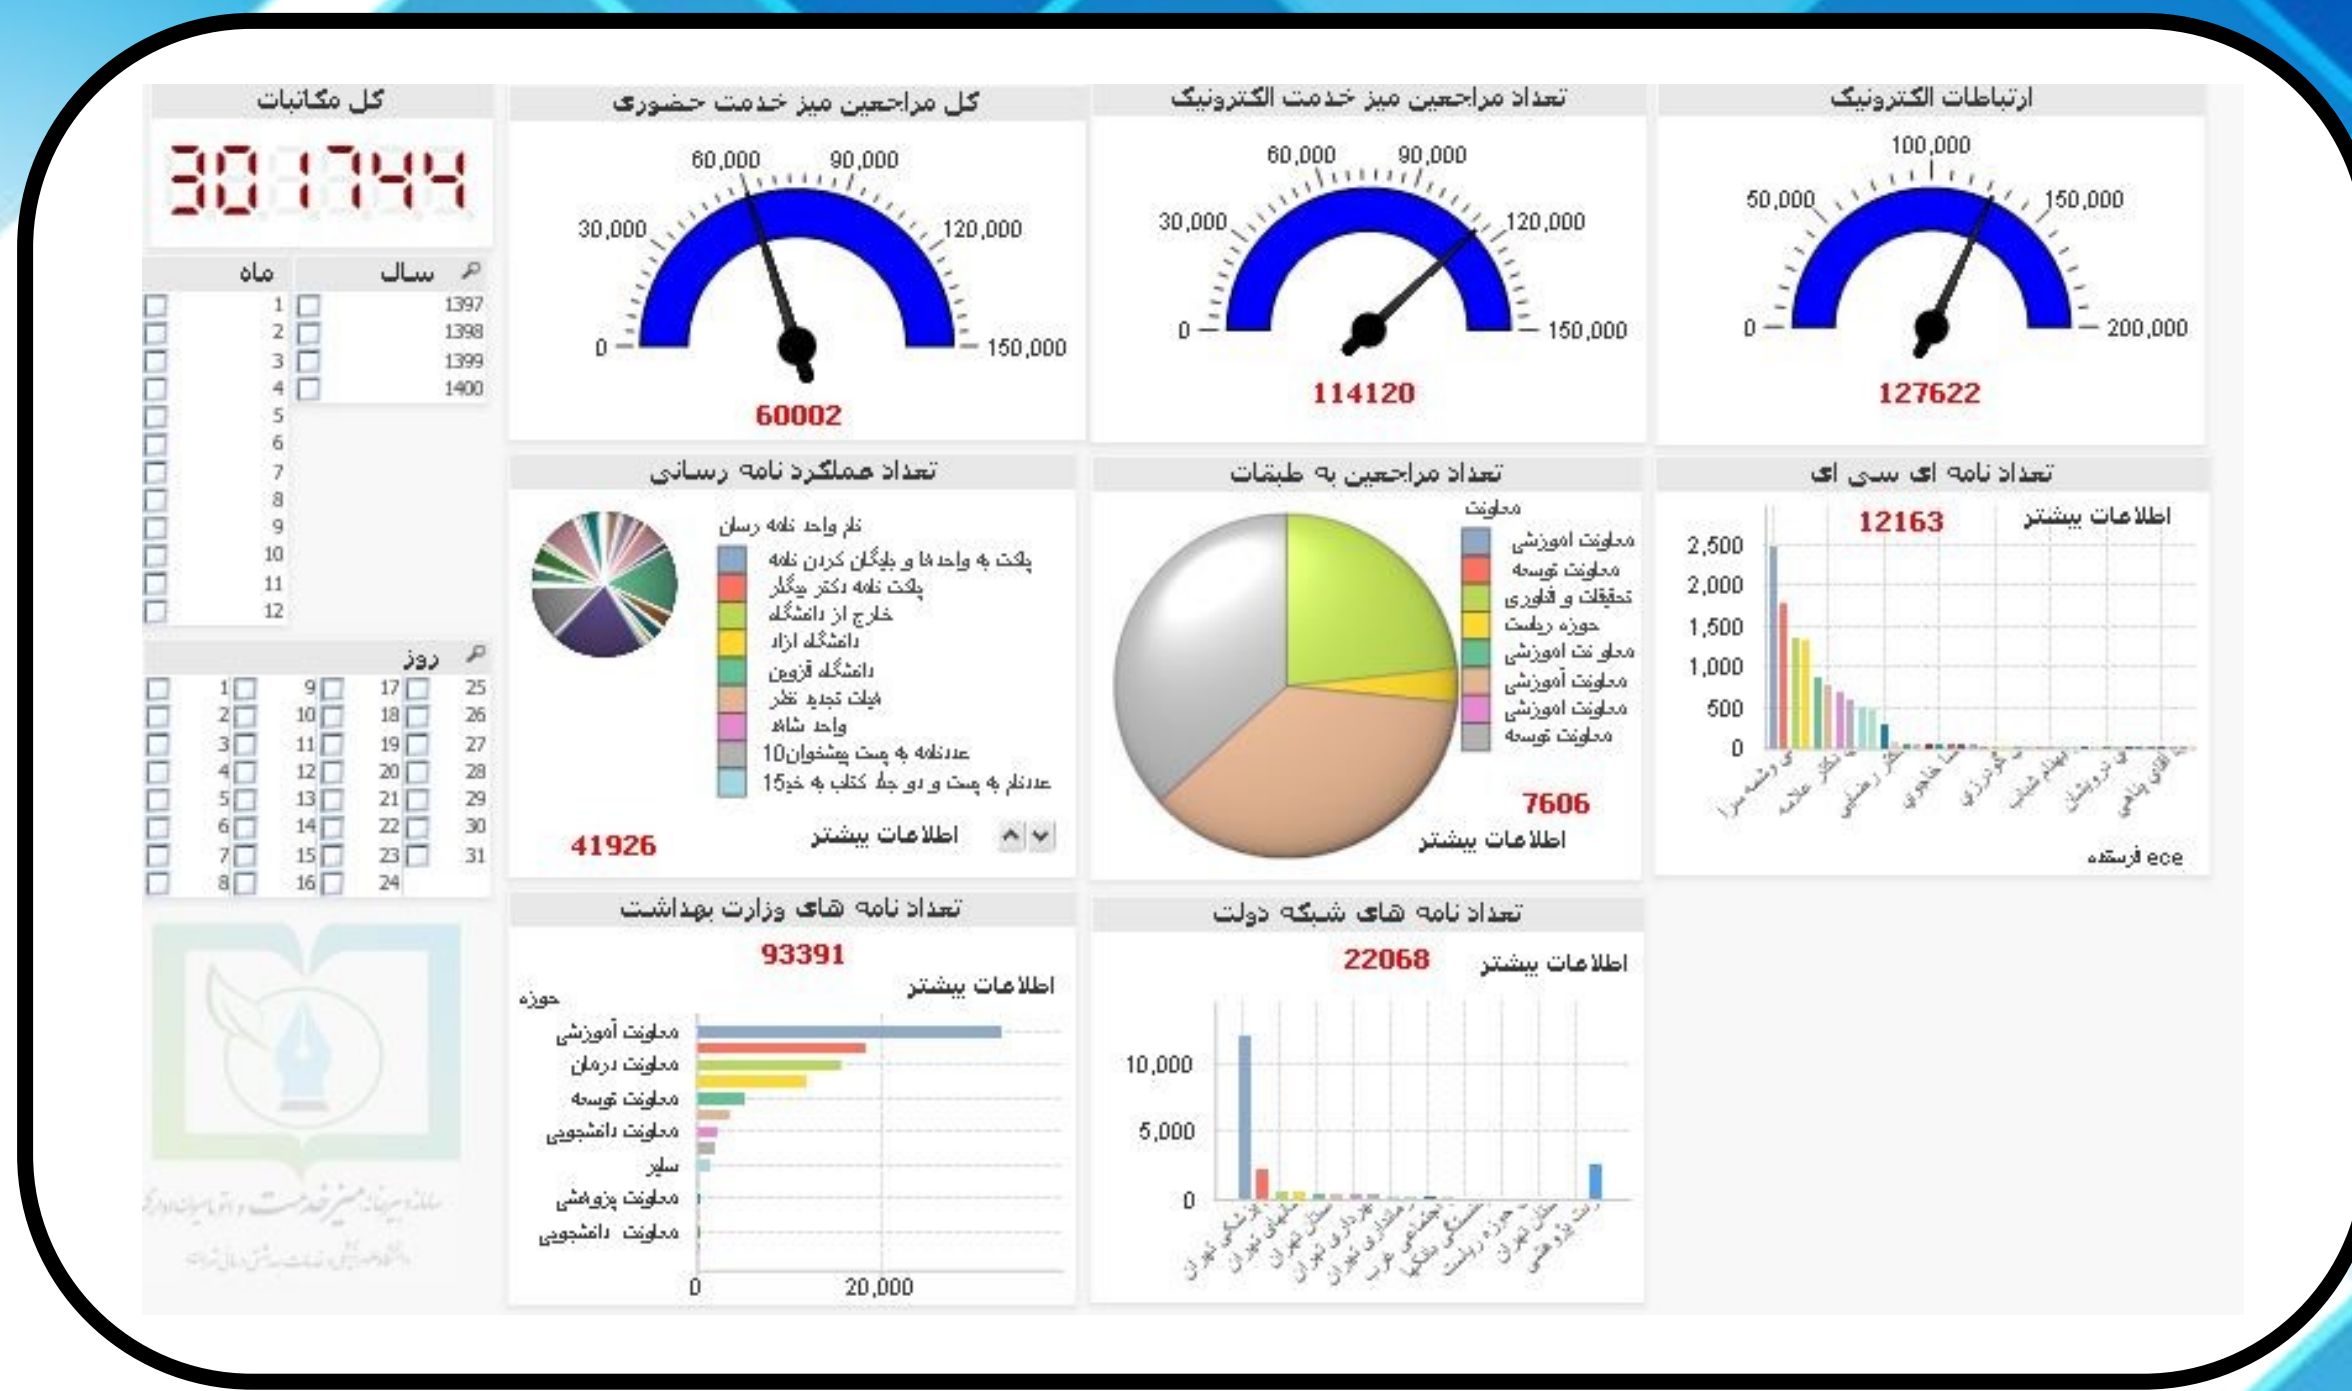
کل مکاتبات
301744

ماه
1
2
3
4
5
6
7
8
9
10
11
12

سال
1397
1398
1399
1400

روز
1 9 17 25
2 10 18 26
3 11 19 27
4 12 20 28
5 13 21 29
6 14 22 30
7 15 23 31
8 16 24

کل مراجعین میز خدمت حضوری
0
30,000
60,000
90,000
120,000
150,000
60002

تعداد مراجعین میز خدمت الکترونیک
0
30,000
60,000
90,000
120,000
150,000
114120

ارتباطات الکترونیک
0
50,000
100,000
150,000
200,000
127622

تعداد عملکرد نامه رسانی
نام واحد نامه رسان
پاکت به واحد ها و بایگان کردن نامه
پاکت نامه دکتر بیگلر
خارج از دانشگاه
دانشگاه ازاد
دانشگاه قزوین
فیلت تجدید نظر
واحد شاهد
عددنامه به پست پیشخوان10
عددنامه به پست و دو جلد کتاب به خرج15
41926
اطلاعات بیشتر

تعداد مراجعین به طبقات
معاونت
معاونت اموزشی
معاونت توسعه
تحقیقات و فناوری
حوزه ریاست
معاونت اموزشی
معاونت آموزشی
معاونت اموزشی
معاونت توسعه
7606
اطلاعات بیشتر

تعداد نامه ای سی ای
12163
اطلاعات بیشتر
2,500
2,000
1,500
1,000
500
0
فرستنده ece

تعداد نامه های وزارت بهداشت
93391
اطلاعات بیشتر
حوزه
معاونت آموزشی
معاونت درمان
معاونت توسعه
معاونت دانشجویی
سایر
معاونت پژوهشی
معاونت دانشجویی
0
20,000

تعداد نامه های شبکه دولت
22068
اطلاعات بیشتر
10,000
5,000
0